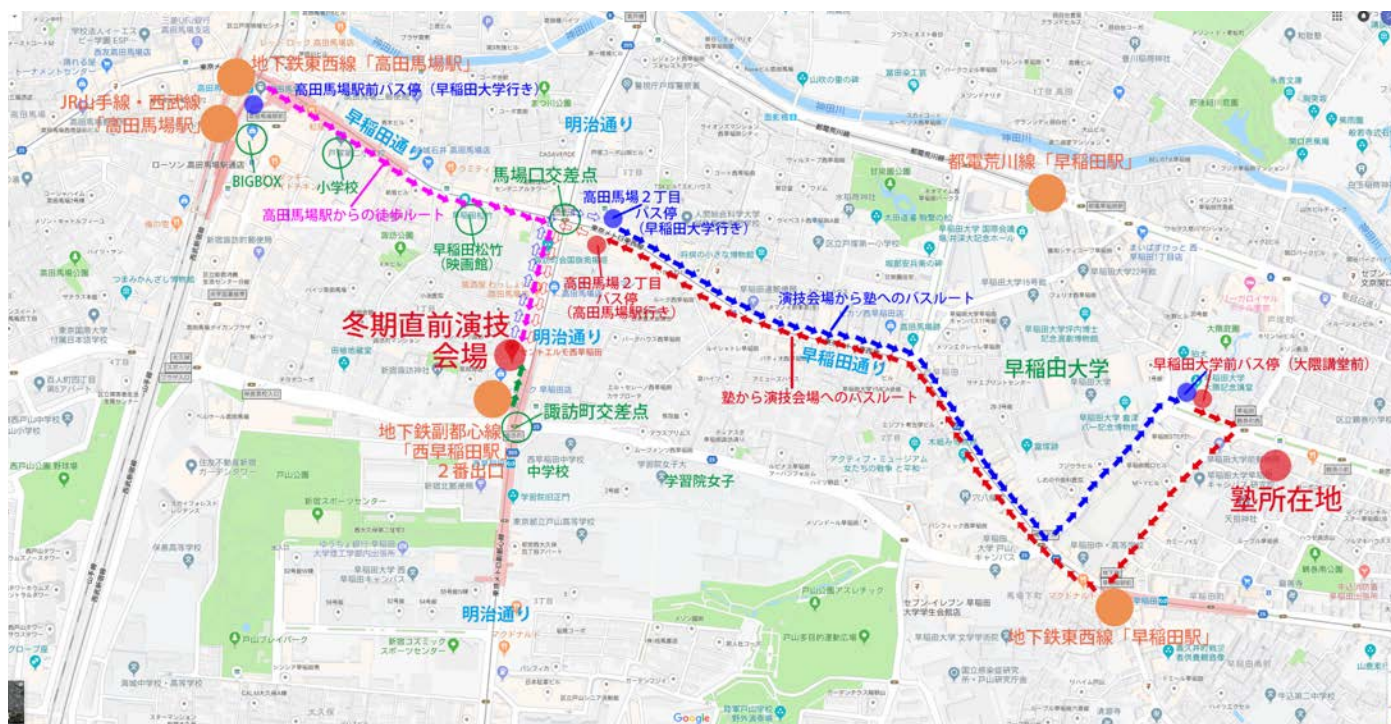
地下鉄東西線「高田馬場駅」
高田馬場駅前バス停（早稲田大学行き）
JR山手線・西武線「高田馬場駅」
早稲田通り
明治通り
BIGBOX
小学校
馬場口交差点
高田馬場２丁目バス停（早稲田大学行き）
都電荒川線「早稲田駅」
高田馬場駅からの徒歩ルート
早稲田松竹（映画館）
高田馬場２丁目バス停（高田馬場駅行き）
演技会場から塾へのバスルート
冬期直前演技会場
明治通り
早稲田通り
早稲田大学
早稲田大学前バス停（大隈講堂前）
塾から演技会場へのバスルート
諏訪町交差点
地下鉄副都心線「西早稲田駅」２番出口
中学校
学習院女子
塾所在地
明治通り
地下鉄東西線「早稲田駅」
Google